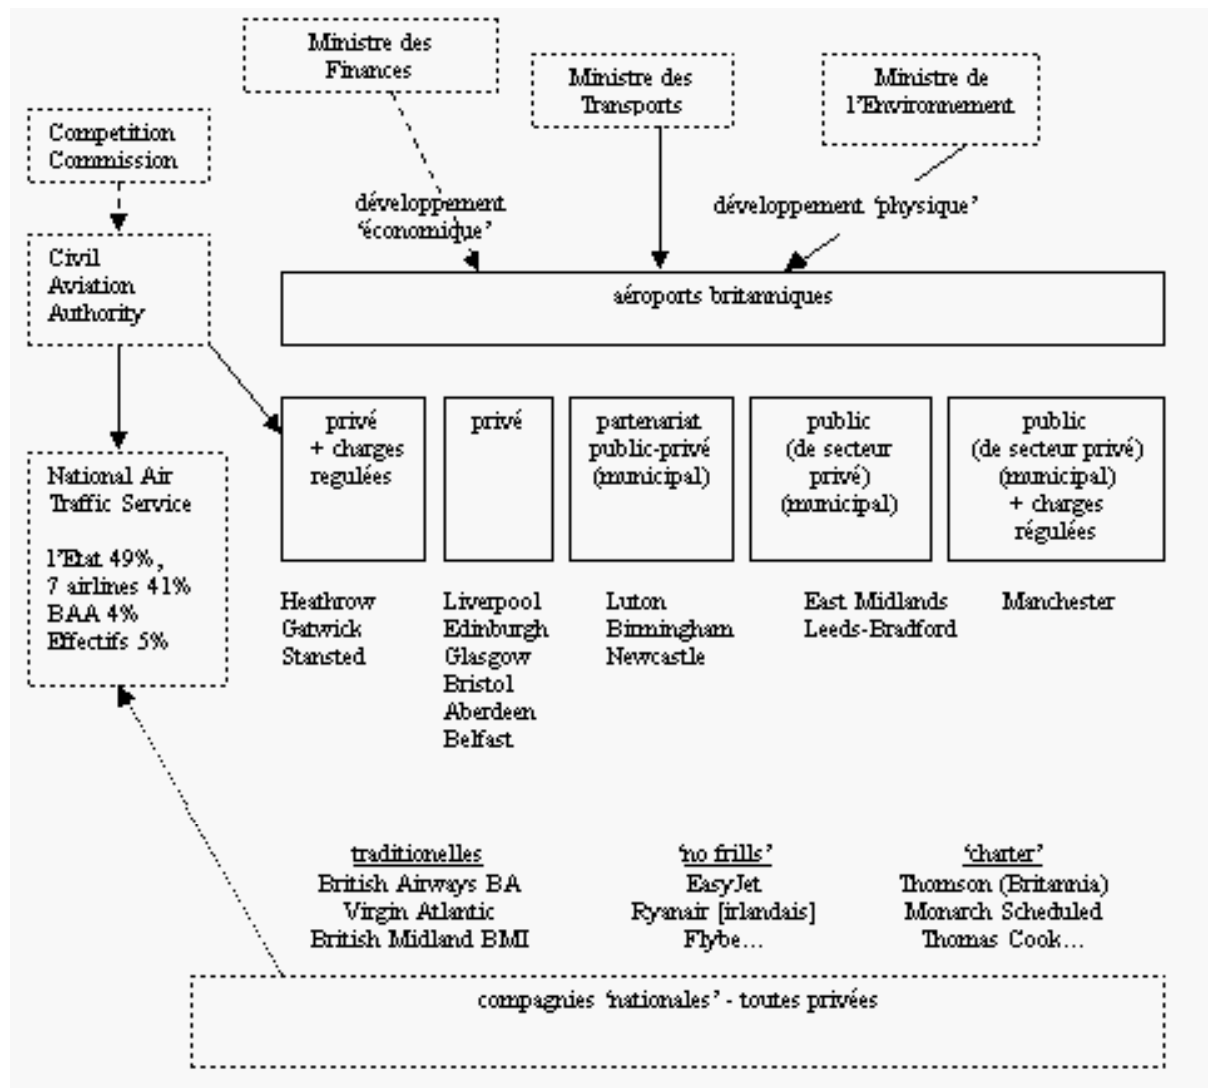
Ministre des Finances

Ministre des Transports

Ministre de l'Environnement

Competition Commission

Civil Aviation Authority

développement 'économique'

développement 'physique'

aéroports britanniques

National Air Traffic Service

l'Etat 49%, 7 airlines 41% BAA 4% Effectifs 5%

privé + charges regulées

privé

partenariat public-privé (municipal)

public (de secteur privé) (municipal)

public (de secteur privé) (municipal) + charges régulées

Heathrow Gatwick Stansted

Liverpool Edinburgh Glasgow Bristol Aberdeen Belfast

Luton Birmingham Newcastle

East Midlands Leeds-Bradford

Manchester

traditionelles
British Airways BA
Virgin Atlantic
British Midland BMI

'no frills'
EasyJet
Ryanair [irlandais]
Flybe…

'charter'
Thomson (Britannia)
Monarch Scheduled
Thomas Cook…

compagnies 'nationales' - toutes privées